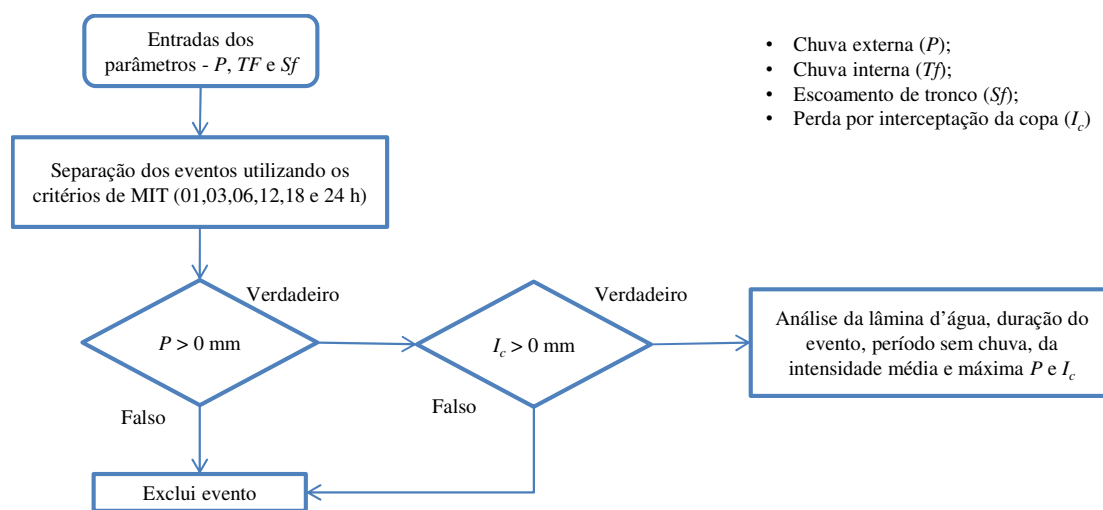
Entradas dos parâmetros - $P$, $TF$ e $Sf$

- Chuva externa ($P$);
- Chuva interna ($Tf$);
- Escoamento de tronco ($Sf$);
- Perda por interceptação da copa ($I_c$)

Separação dos eventos utilizando os critérios de MIT (01,03,06,12,18 e 24 h)

Verdadeiro

$P > 0$ mm

Verdadeiro

$I_c > 0$ mm

Análise da lâmina d'água, duração do evento, período sem chuva, da intensidade média e máxima $P$ e $I_c$

Falso

Falso

Exclui evento